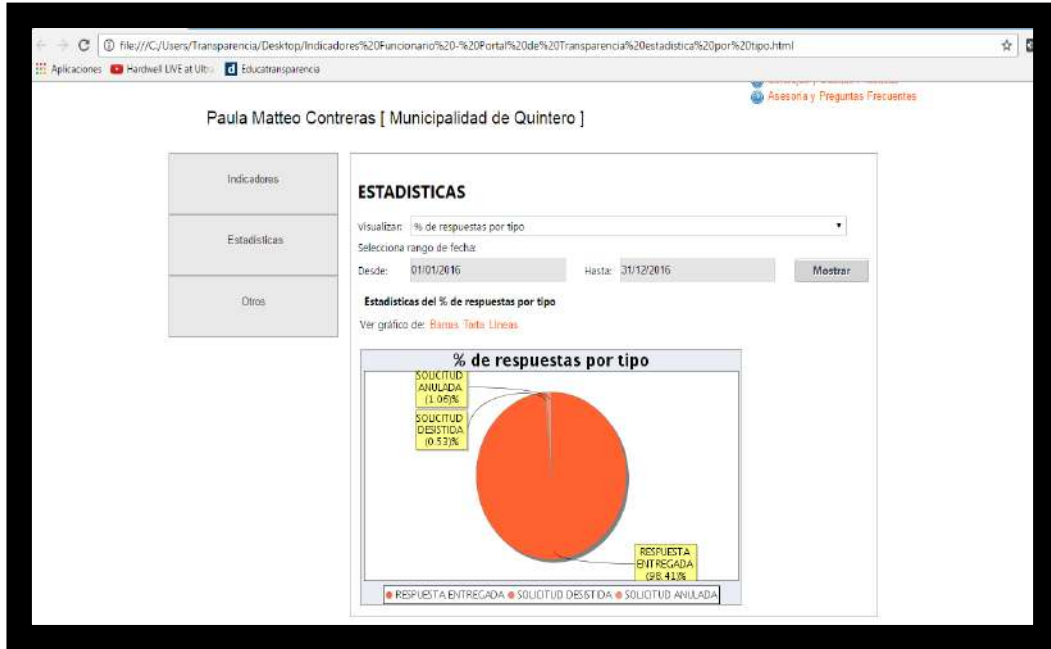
file:///C:/Users/Transparencia/Desktop/Indicadores%20Funcionario%20-%20Portal%20de%20Transparencia%20estadistica%20por%20tipo.html

Aplicaciones Hardwell LIVE at Ultra Educatransparencia

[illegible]

Asesoría y Preguntas Frecuentes

Paula Matteo Contreras [ Municipalidad de Quintero ]

Indicadores

Estadísticas

Otros

ESTADISTICAS

Visualizar: % de respuestas por tipo

Selecciona rango de fecha:

Desde: 01/01/2016 Hasta: 31/12/2016 Mostrar

Estadisticas del % de respuestas por tipo

Ver gráfico de: Barras Torta Lineas

% de respuestas por tipo

SOLICITUD ANULADA (1.06)%

SOLICITUD DESISTIDA (0.53)%

RESPUESTA ENTREGADA (98.41)%

RESPUESTA ENTREGADA SOLICITUD DESISTIDA SOLICITUD ANULADA